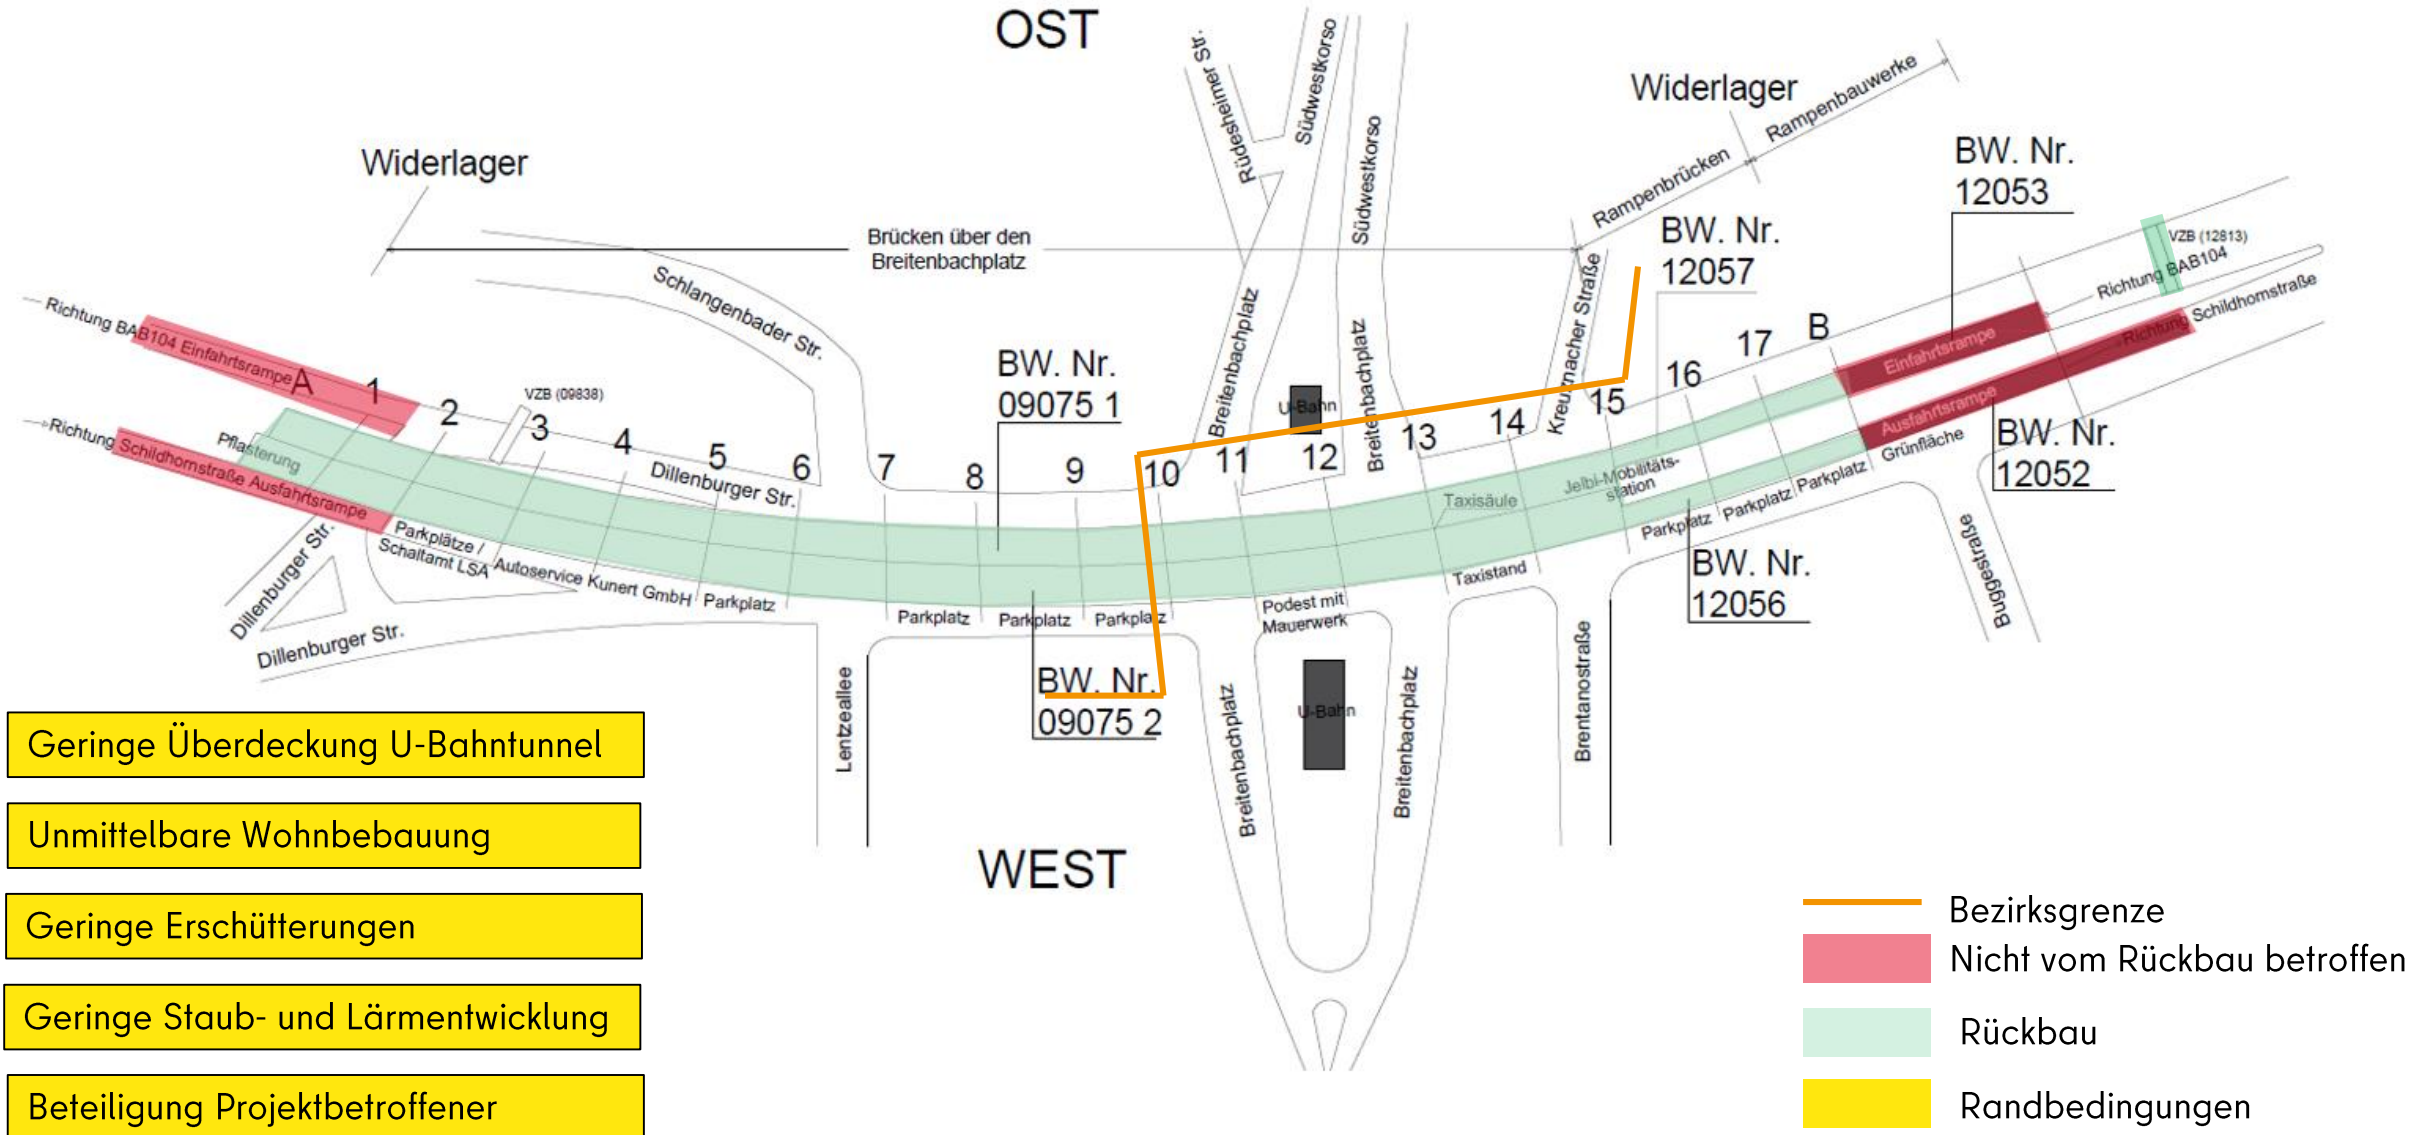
OST

Widerlager

Widerlager

Rampenbauwerke

Rampenbrücken

Brücken über den Breitenbachplatz

BW. Nr. 12053

BW. Nr. 12057

VZB (12813)

Richtung BAB104

Schildhornstraße

Richtung BAB104 Einfahrtsrampe A

Richtung Schildhornstraße Ausfahrtsrampe

Pflasterung

VZB (09838)

Schlangenbader Str.

Rüdesheimer Str.

Südwestkorso

Südwestkorso

Breitenbachplatz

Breitenbachplatz

Kreuznacher Straße

U-Bahn

BW. Nr. 09075 1

1 2 3 4 5 6 7 8 9 10 11 12 13 14 15 16 17 B

Dillenburger Str.

Einfahrtsrampe

Ausfahrtsrampe

Richtung

Grünfläche

BW. Nr. 12052

Jelbi-Mobilitäts-station

Taxisäule

Taxistand

Parkplatz Parkplatz Parkplatz

BW. Nr. 12056

Buggestraße

Parkplätze / Schaltamt LSA

Autoservice Kunert GmbH

Parkplatz

Parkplatz

Parkplatz

Parkplatz

Podest mit Mauerwerk

Dillenburger Str.

Dillenburger Str.

Lentzeallee

BW. Nr. 09075 2

Breitenbachplatz

U-Bahn

Breitenbachplatz

Brentanostraße

WEST

Geringe Überdeckung U-Bahntunnel

Unmittelbare Wohnbebauung

Geringe Erschütterungen

Geringe Staub- und Lärmentwicklung

Beteiligung Projektbetroffener

Bezirksgrenze

Nicht vom Rückbau betroffen

Rückbau

Randbedingungen